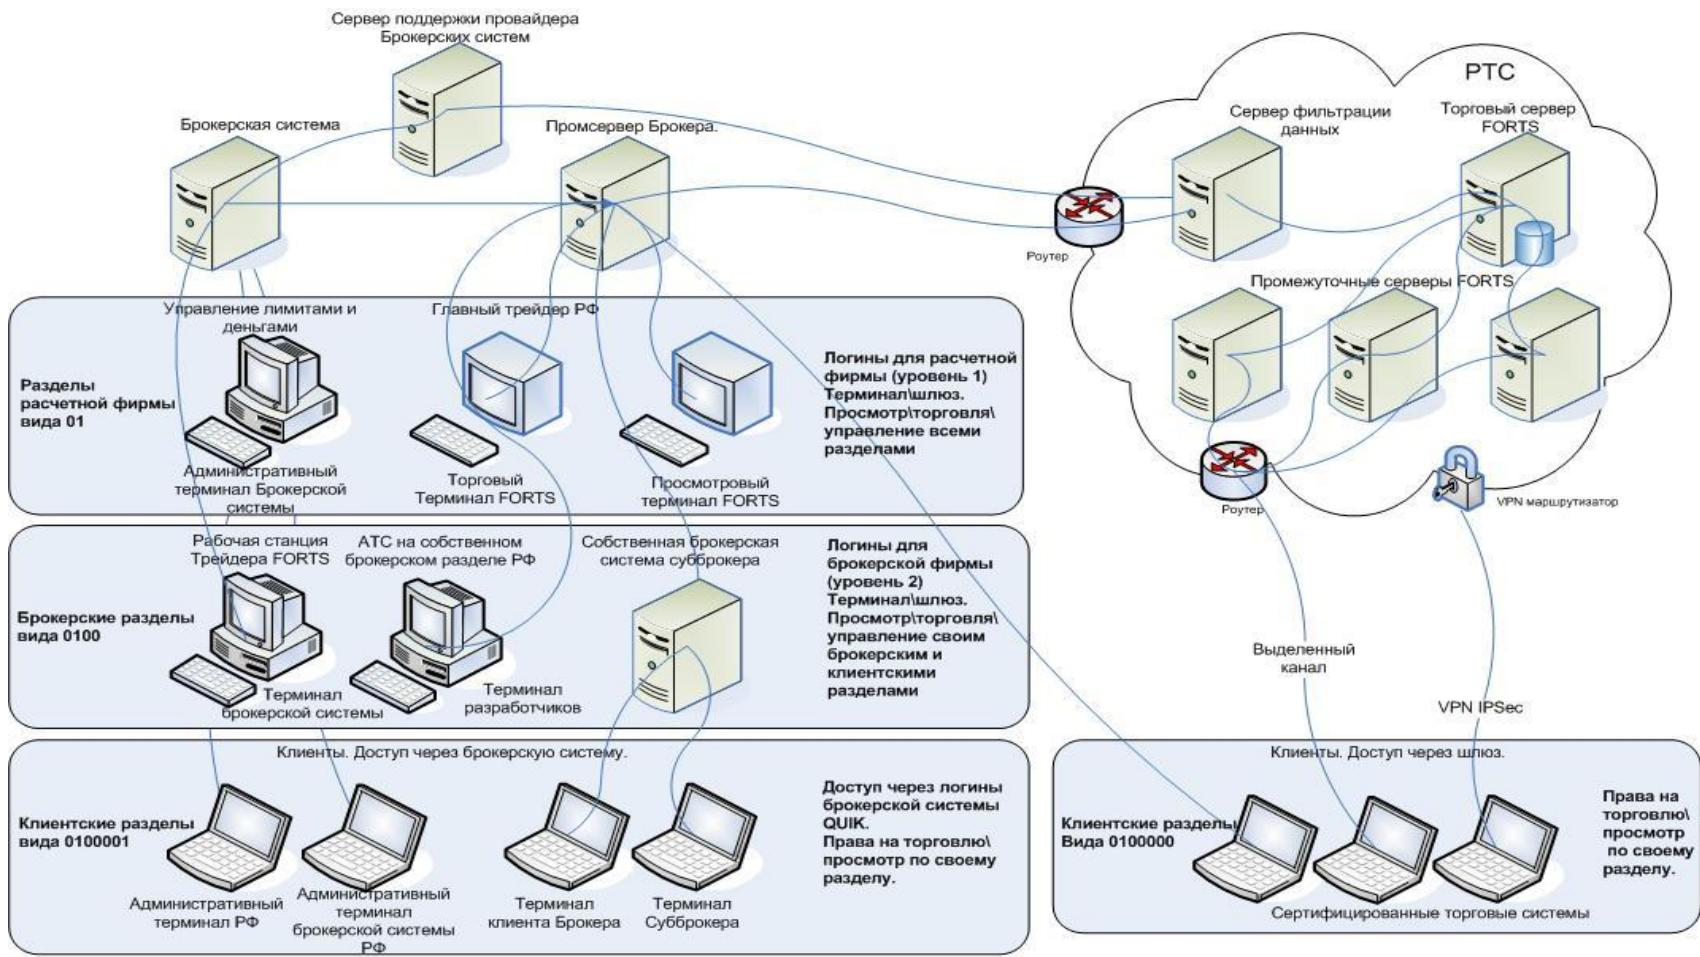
Сервер поддержки провайдера Брокерских систем

Брокерская система

Промсервер Брокера.

РТС

Сервер фильтрации данных

Торговый сервер FORTS

Роутер

Промежуточные серверы FORTS

Управление лимитами и деньгами

Главный трейдер РФ

Разделы расчетной фирмы вида 01

Логины для расчетной фирмы (уровень 1) Терминал\шлюз. Просмотр\торговля\ управление всеми разделами

Административный терминал Брокерской системы

Торговый Терминал FORTS

Просмотровый терминал FORTS

Роутер

VPN маршрутизатор

Рабочая станция Трейдера FORTS

АТС на собственном брокерском разделе РФ

Собственная брокерская система субброкера

Логины для брокерской фирмы (уровень 2) Терминал\шлюз. Просмотр\торговля\ управление своим брокерским и клиентскими разделами

Брокерские разделы вида 0100

Терминал брокерской системы

Терминал разработчиков

Выделенный канал

VPN IPSec

Клиенты. Доступ через брокерскую систему.

Клиенты. Доступ через шлюз.

Клиентские разделы вида 0100001

Доступ через логины брокерской системы QUIK. Права на торговлю\ просмотр по своему разделу.

Клиентские разделы Вида 0100000

Права на торговлю\ просмотр по своему разделу.

Административный терминал РФ

Административный терминал брокерской системы РФ

Терминал клиента Брокера

Терминал Субброкера

Сертифицированные торговые системы